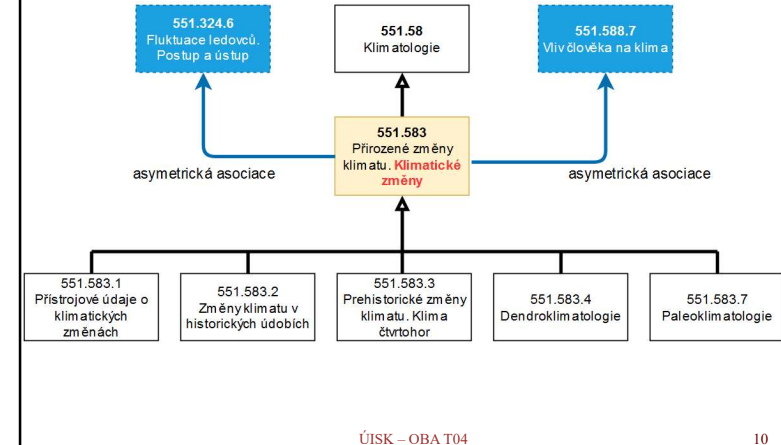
551.324.6
Fluktuace ledovců. Postup a ústup

551.58
Klimatologie

551.588.7
Vliv člověka na klima

551.583
Přirozené změny klimatu. Klimatické změny

asymetrická asociace

asymetrická asociace

551.583.1
Přístrojové údaje o klimatických změnách

551.583.2
Změny klimatu v historických údobích

551.583.3
Prehistorické změny klimatu. Klima čtvrtohor

551.583.4
Dendroklimatologie

551.583.7
Paleoklimatologie

ÚISK – OBA T04

10